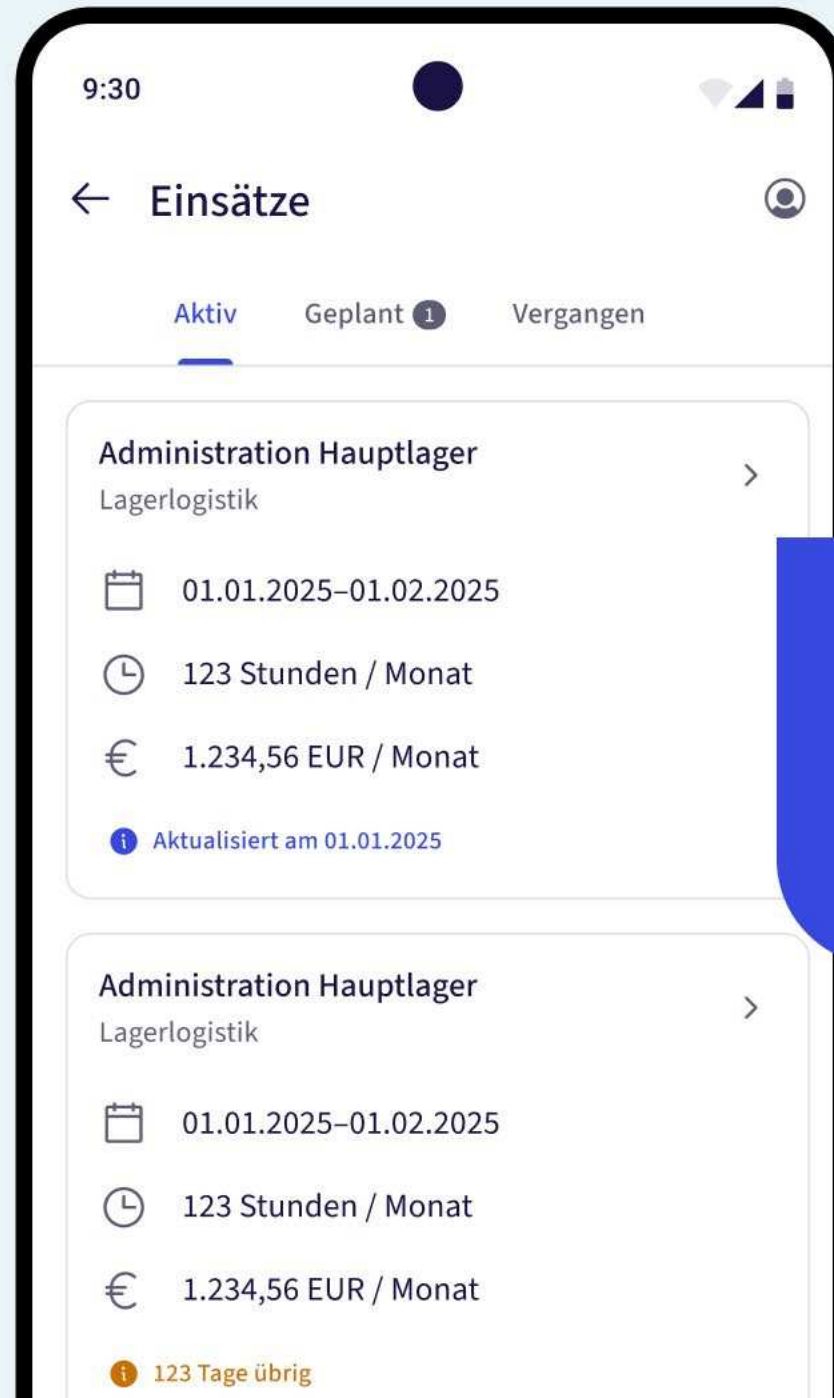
9:30

← Einsätze

Aktiv Geplant 1 Vergangen

Administration Hauptlager
Lagerlogistik

01.01.2025–01.02.2025

123 Stunden / Monat

€ 1.234,56 EUR / Monat

Aktualisiert am 01.01.2025

Administration Hauptlager
Lagerlogistik

01.01.2025–01.02.2025

123 Stunden / Monat

€ 1.234,56 EUR / Monat

123 Tage übrig